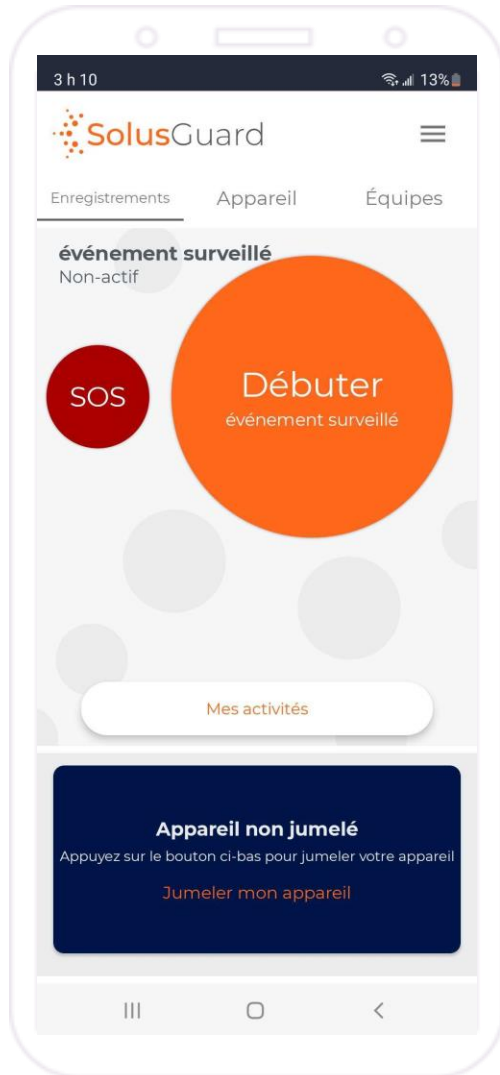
3 h 10
13%

SolusGuard

Enregistrements
Appareil
Équipes

événement surveillé
Non-actif

SOS

Débuter
événement surveillé

Mes activités

Appareil non jumelé
Appuyez sur le bouton ci-bas pour jumeler votre appareil
Jumeler mon appareil